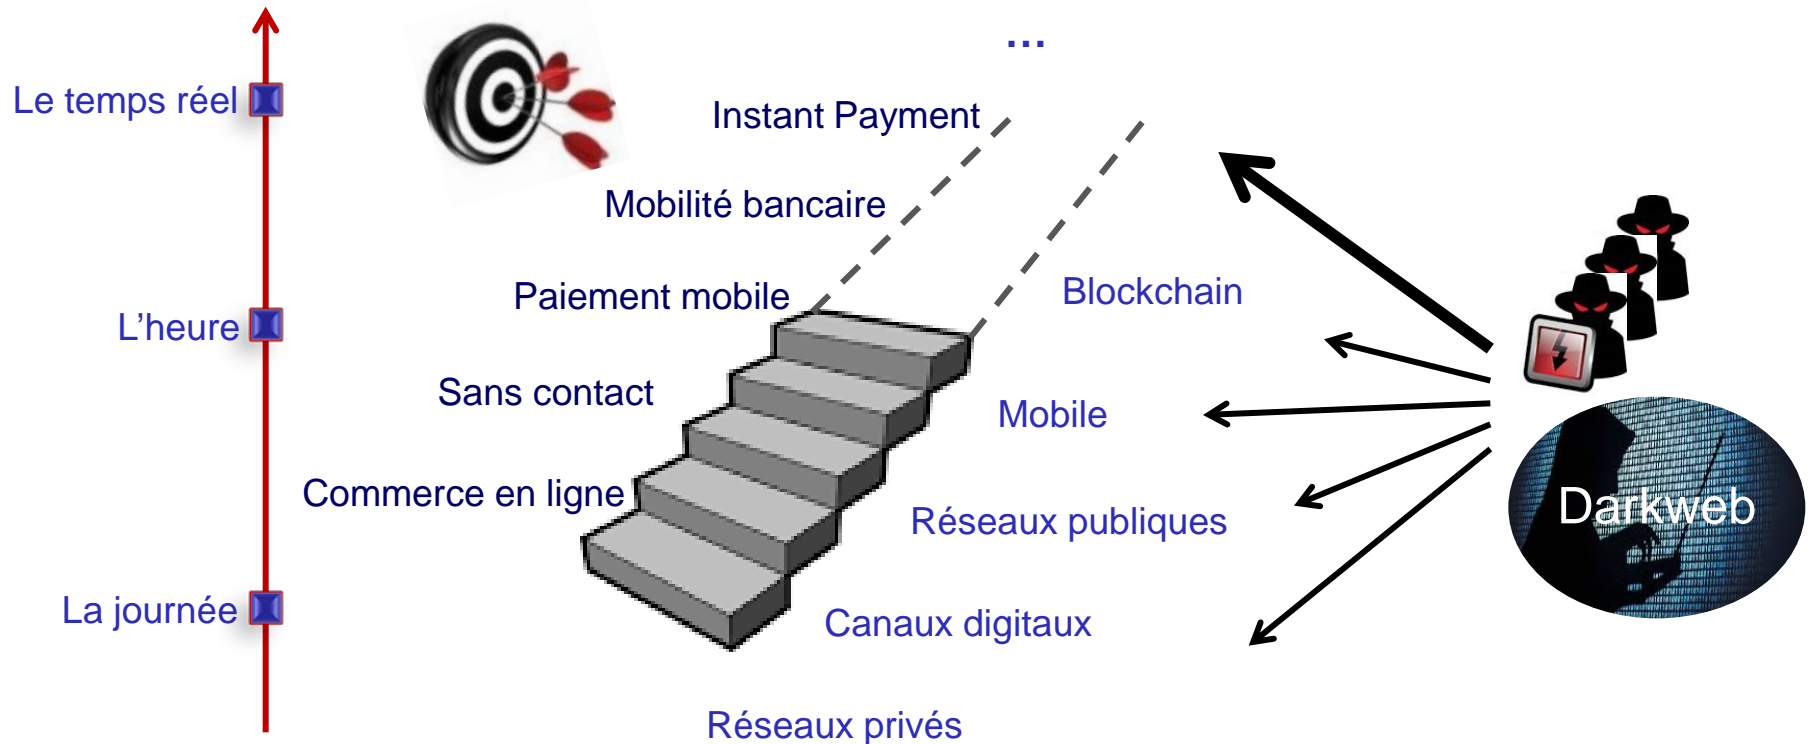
Le temps réel

L'heure

La journée

...

Instant Payment

Mobilité bancaire

Paiement mobile

Sans contact

Commerce en ligne

Blockchain

Mobile

Réseaux publiques

Canaux digitaux

Réseaux privés

Darkweb